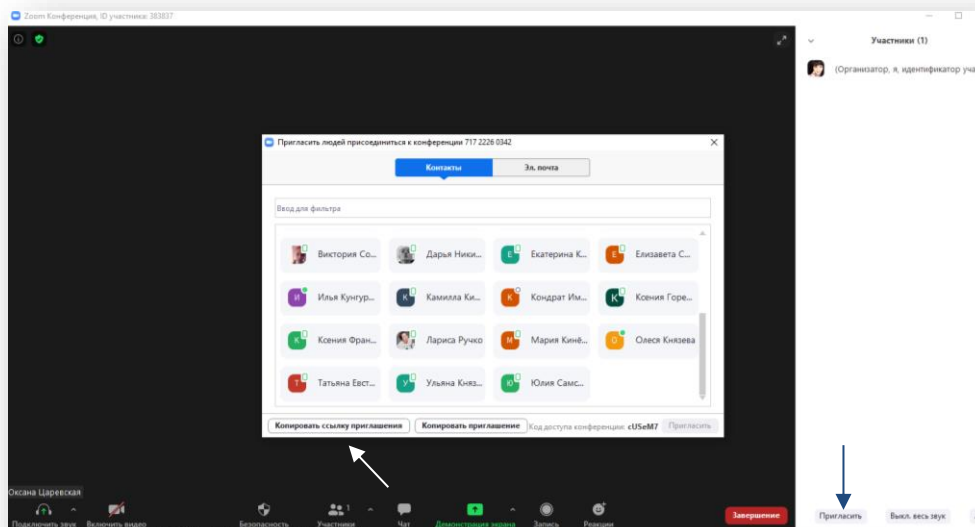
Zoom Конференция, ID участника: 383837

Участники (1)

(Организатор, я, идентификатор уча

Пригласить людей присоединиться к конференции 717 2226 0342

Контакты

Эл. почта

Ввод для фильтра

Виктория Со...
Дарья Ники...
Е Екатерина К...
Е Елизавета С...
И Илья Кунгур...
К Камилла Ки...
К Кондрат Им...
К Ксения Горе...
К Ксения Фран...
Лариса Ручко
М Мария Кинё...
О Олеся Князева
Т Татьяна Евст...
У Ульяна Княз...
Ю Юлия Самс...

Копировать ссылку приглашения
Копировать приглашение
Код доступа конференции: cUSeM7
Пригласить

Оксана Царевская

Подключить звук
Включить видео
Безопасность
Участники 1
Чат
Демонстрация экрана
Запись
Реакции
Завершение

Пригласить
Выкл. весь звук